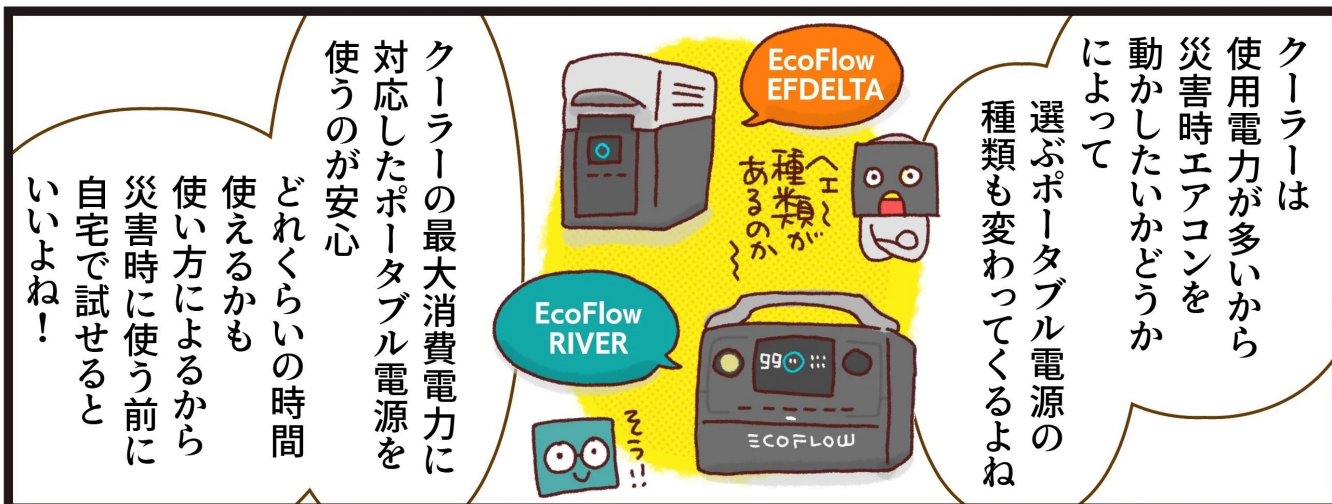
クーラーは使用電力が多いから災害時エアコンを動かしたいかどうかによって

選ぶポータブル電源の種類も変わってくるよね

EcoFlow EFDELTA

へェ〜種類があるのか〜

EcoFlow RIVER

99

ECOFLOW

そう!!

クーラーの最大消費電力に対応したポータブル電源を使うのが安心

どれくらいの時間使えるかも使い方によるから災害時に使う前に自宅で試せるといいよね!